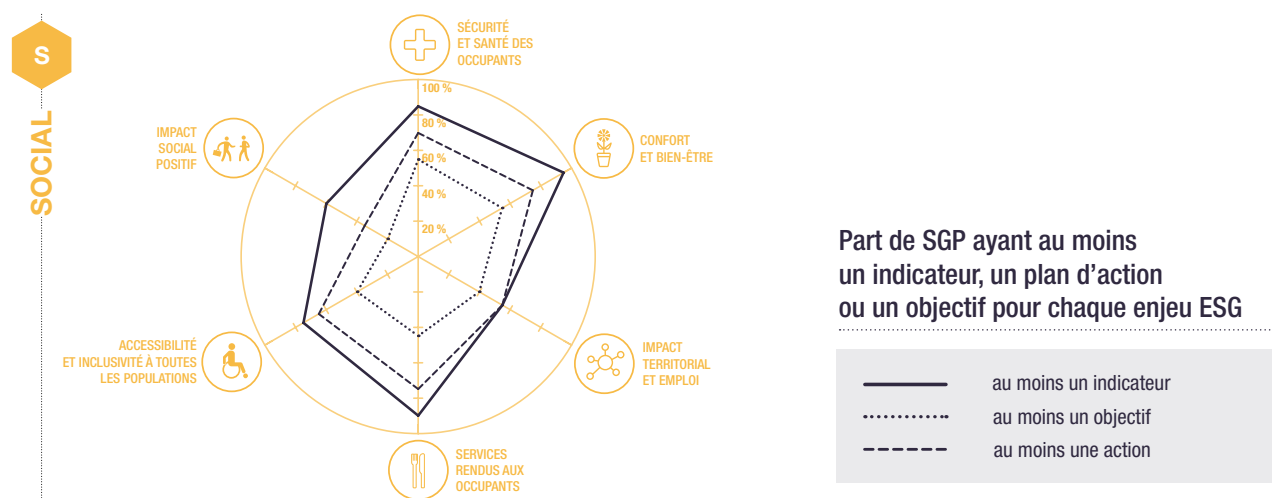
S

SOCIAL

SÉCURITÉ ET SANTÉ DES OCCUPANTS

100 %
80 %
60 %
40 %
20 %

CONFORT ET BIEN-ÊTRE

IMPACT SOCIAL POSITIF

IMPACT TERRITORIAL ET EMPLOI

ACCESSIBILITÉ ET INCLUSIVITÉ À TOUTES LES POPULATIONS

SERVICES RENDUS AUX OCCUPANTS

Part de SGP ayant au moins un indicateur, un plan d'action ou un objectif pour chaque enjeu ESG

au moins un indicateur
au moins un objectif
au moins une action